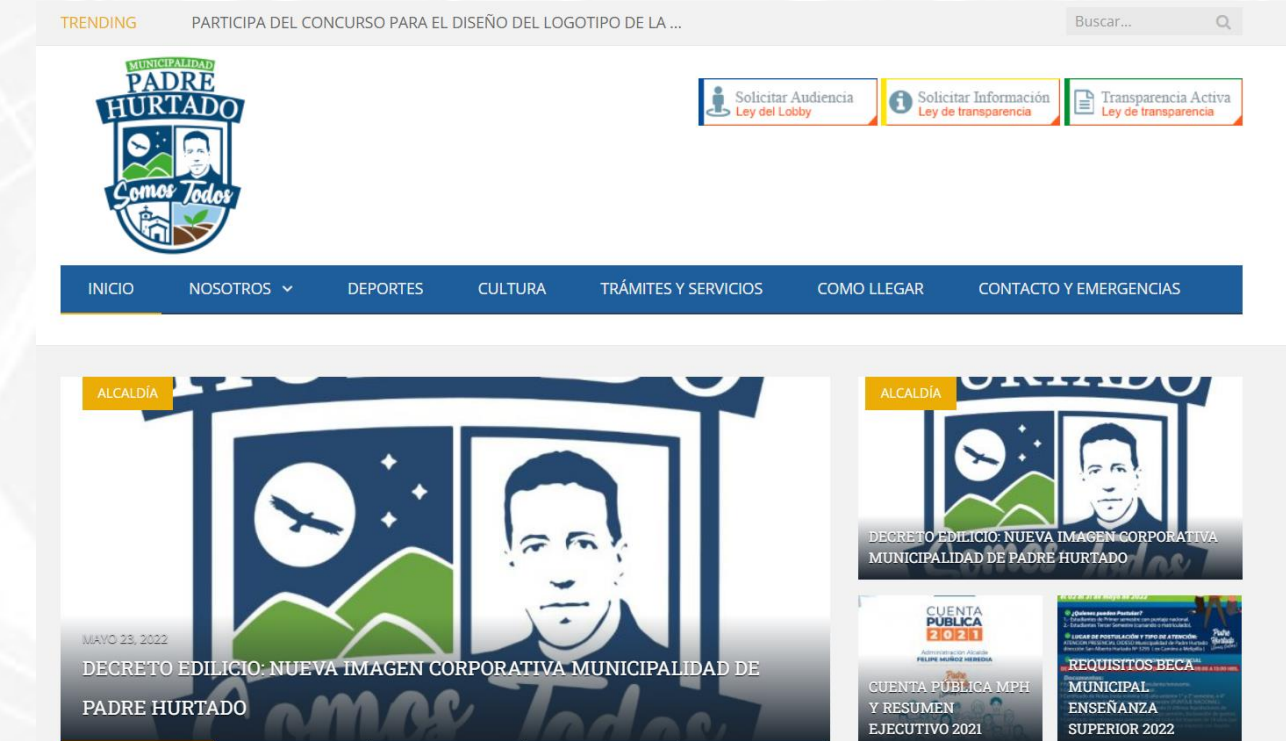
TRENDING PARTICIPA DEL CONCURSO PARA EL DISEÑO DEL LOGOTIPO DE LA ...

Buscar...

MUNICIPALIDAD PADRE HURTADO Somos Todos

Solicitar Audiencia Ley del Lobby

Solicitar Información Ley de transparencia

Transparencia Activa Ley de transparencia

INICIO NOSOTROS DEPORTES CULTURA TRÁMITES Y SERVICIOS COMO LLEGAR CONTACTO Y EMERGENCIAS

ALCALDÍA

MAYO 23, 2022

DECRETO EDILICIO: NUEVA IMAGEN CORPORATIVA MUNICIPALIDAD DE PADRE HURTADO

ALCALDÍA

DECRETO EDILICIO: NUEVA IMAGEN CORPORATIVA MUNICIPALIDAD DE PADRE HURTADO

CUENTA PÚBLICA 2021

Administración Alcalde FELIPE MUÑOZ HEREDIA

CUENTA PÚBLICA MPH Y RESUMEN EJECUTIVO 2021

REQUISITOS BECA MUNICIPAL ENSEÑANZA SUPERIOR 2022